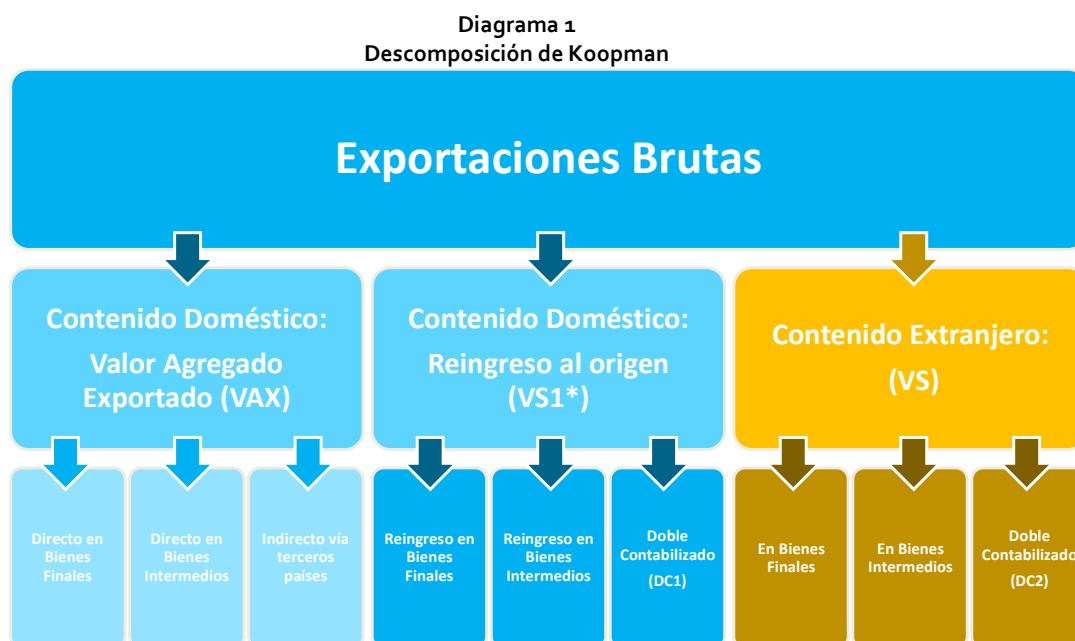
Diagrama 1
Descomposición de Koopman

Exportaciones Brutas

Contenido Doméstico: Valor Agregado Exportado (VAX)

Contenido Doméstico: Reingreso al origen (VS1*)

Contenido Extranjero: (VS)

Directo en Bienes Finales

Directo en Bienes Intermedios

Indirecto vía terceros países

Reingreso en Bienes Finales

Reingreso en Bienes Intermedios

Doble Contabilizado (DC1)

En Bienes Finales

En Bienes Intermedios

Doble Contabilizado (DC2)